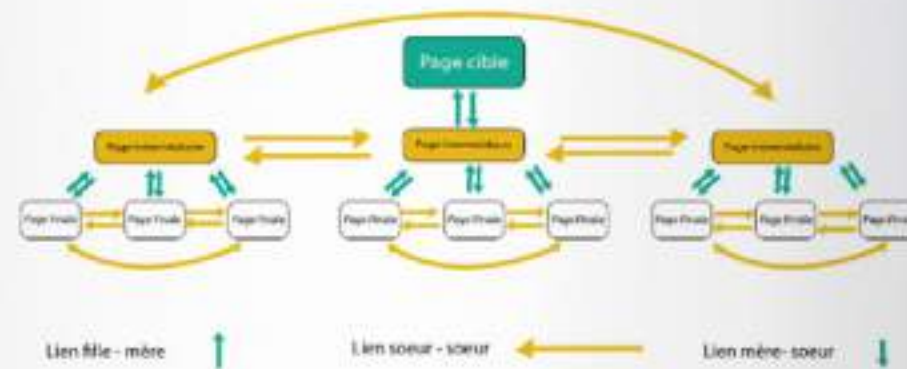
Page cible

Page intermédiaire

Page intermédiaire

Page intermédiaire

Page finale

Page finale

Page finale

Page finale

Page finale

Page finale

Page finale

Page finale

Page finale

Lien fille - mère

Lien soeur - soeur

Lien mère- soeur